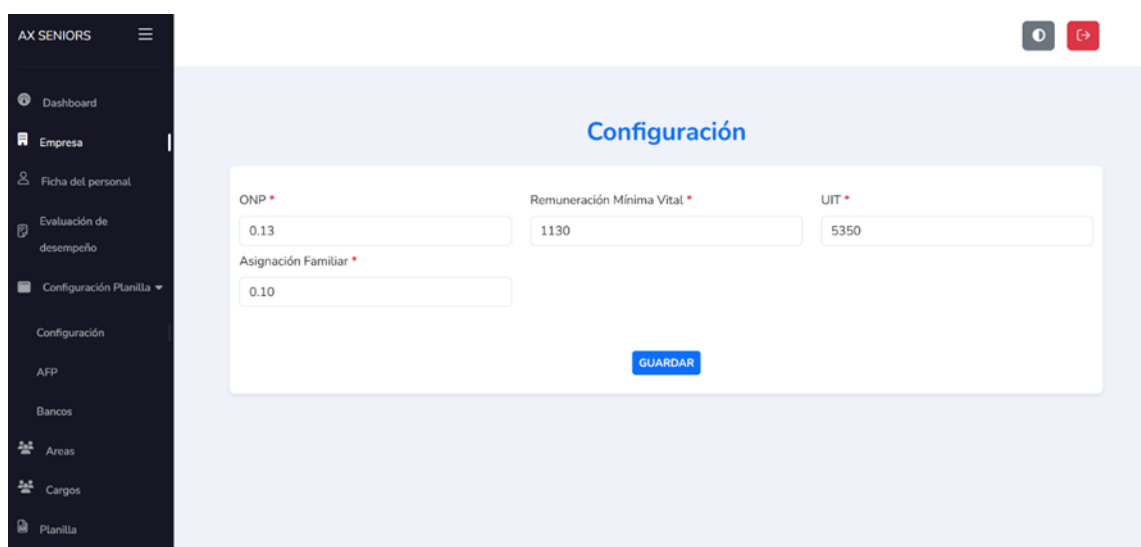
AX SENIORS

Dashboard

Empresa

Ficha del personal

Evaluación de desempeño

Configuración Planilla

Configuración

AFP

Bancos

Areas

Cargos

Planilla

Configuración

ONP *

0.13

Remuneración Mínima Vital *

1130

UIT *

5350

Asignación Familiar *

0.10

GUARDAR